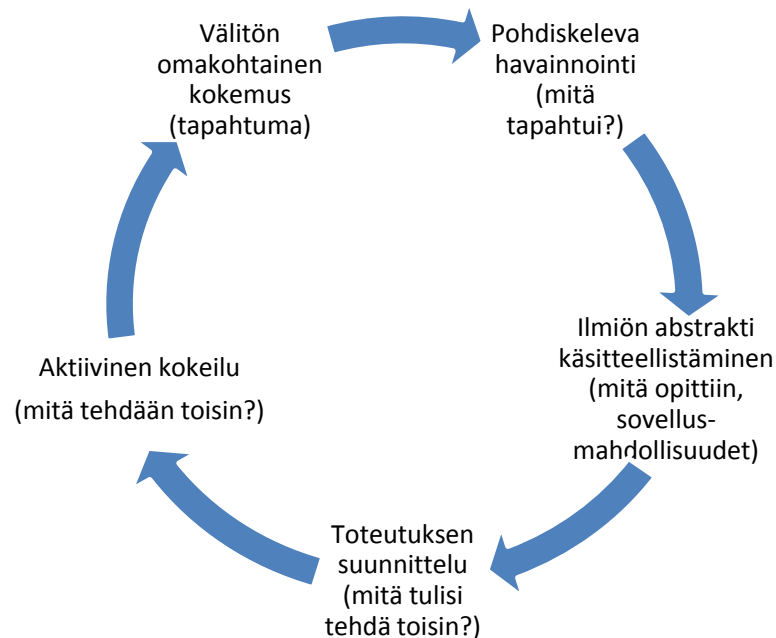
Välitön omakohtainen kokemus (tapahtuma)

Pohdiskeleva havainnointi (mitä tapahtui?)

Ilmiön abstrakti käsitteellistäminen (mitä opittiin, sovellusmahdollisuudet)

Toteutuksen suunnittelu (mitä tulisi tehdä toisin?)

Aktiivinen kokeilu

(mitä tehdään toisin?)